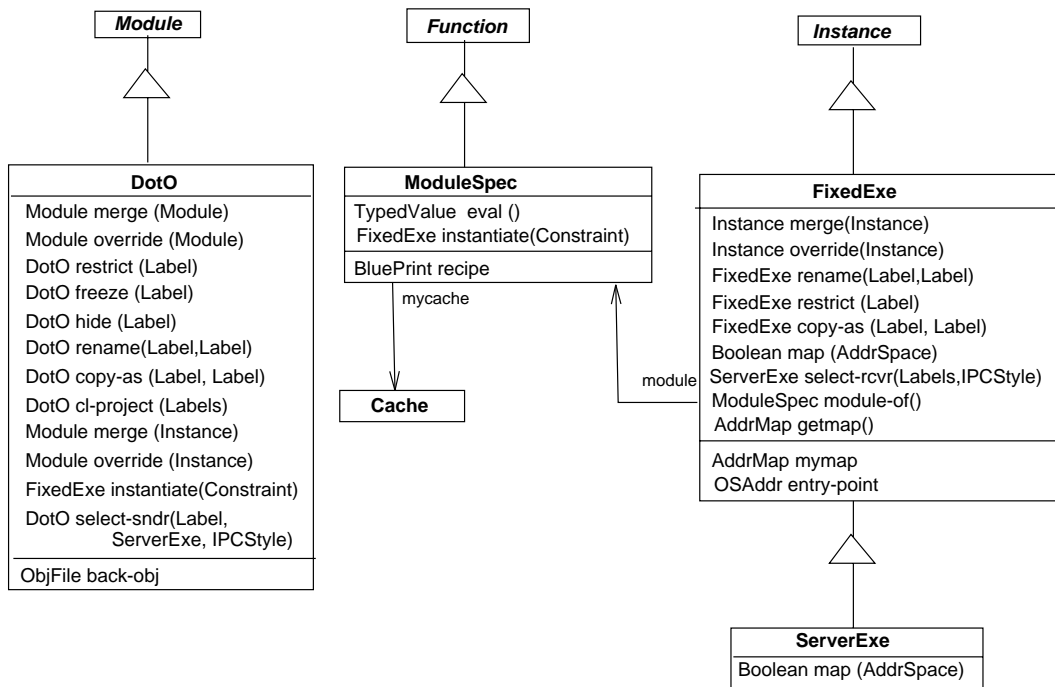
Module

DotO

Module merge (Module)
Module override (Module)
DotO restrict (Label)
DotO freeze (Label)
DotO hide (Label)
DotO rename(Label,Label)
DotO copy-as (Label, Label)
DotO cl-project (Labels)
Module merge (Instance)
Module override (Instance)
FixedExe instantiate(Constraint)
DotO select-sndr(Label, ServerExe, IPCStyle)

ObjFile back-obj

Function

ModuleSpec

TypedValue eval ()
FixedExe instantiate(Constraint)

BluePrint recipe

mycache

Cache

module

Instance

FixedExe

Instance merge(Instance)
Instance override(Instance)
FixedExe rename(Label,Label)
FixedExe restrict (Label)
FixedExe copy-as (Label, Label)
Boolean map (AddrSpace)
ServerExe select-rcvr(Labels,IPCStyle)
ModuleSpec module-of()
AddrMap getmap()

AddrMap mymap
OSAddr entry-point

ServerExe

Boolean map (AddrSpace)